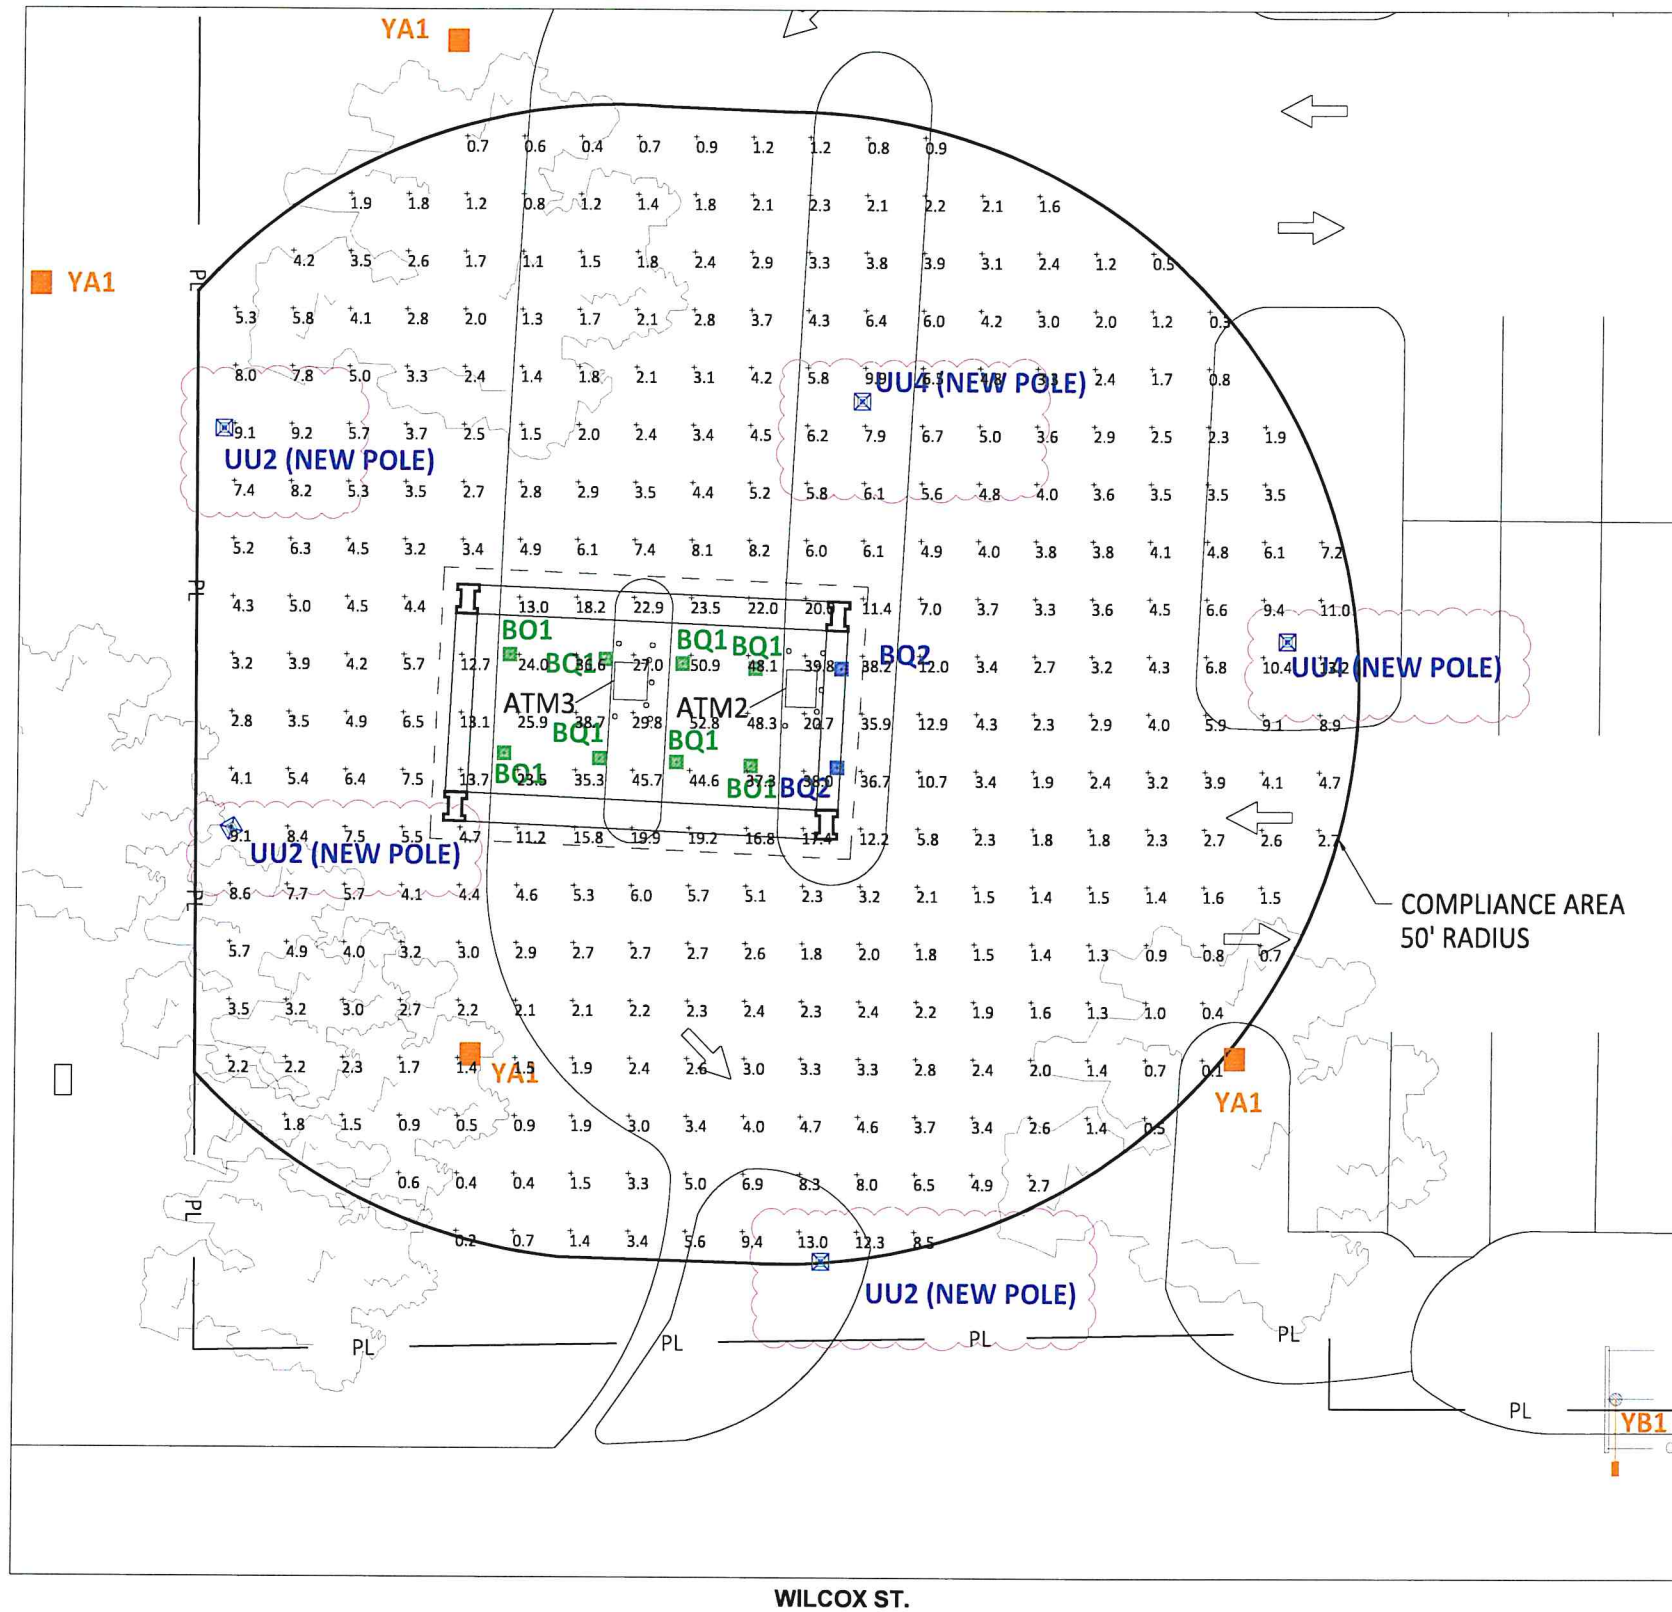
YA1

YA1

0.7 0.6 0.4 0.7 0.9 1.2 1.2 0.8 0.9

1.9 1.8 1.2 0.8 1.2 1.4 1.8 2.1 2.3 2.1 2.2 2.1 1.6

4.2 3.5 2.6 1.7 1.1 1.5 1.8 2.4 2.9 3.3 3.8 3.9 3.1 2.4 1.2 0.5

5.3 5.8 4.1 2.8 2.0 1.3 1.7 2.1 2.8 3.7 4.3 6.4 6.0 4.2 3.0 2.0 1.2 0.3

8.0 7.8 5.0 3.3 2.4 1.4 1.8 2.1 3.1 4.2 5.8 9.9 UU4 (NEW POLE) 2.4 1.7 0.8

9.1 9.2 5.7 3.7 2.5 1.5 2.0 2.4 3.4 4.5 6.2 7.9 6.7 5.0 3.6 2.9 2.5 2.3 1.9

UU2 (NEW POLE)

7.4 8.2 5.3 3.5 2.7 2.8 2.9 3.5 4.4 5.2 5.8 6.1 5.6 4.8 4.0 3.6 3.5 3.5 3.5

5.2 6.3 4.5 3.2 3.4 4.9 6.1 7.4 8.1 8.2 6.0 6.1 4.9 4.0 3.8 3.8 4.1 4.8 6.1 7.2

4.3 5.0 4.5 4.4 13.0 18.2 22.9 23.5 22.0 20.9 11.4 7.0 3.7 3.3 3.6 4.5 6.6 9.4 11.0

BO1 BQ1 BQ1 BQ2

3.2 3.9 4.2 5.7 12.7 24.0 BQ1 36.6 27.0 50.9 48.1 39.8 38.2 12.0 3.4 2.7 3.2 4.3 6.8 10.4 UU4 (NEW POLE)

ATM3 ATM2

2.8 3.5 4.9 6.5 13.1 25.9 BQ1 38.7 29.8 52.8 48.3 20.7 35.9 12.9 4.3 2.3 2.9 4.0 5.9 9.1 8.9

BQ1

4.1 5.4 6.4 7.5 13.7 BO1 23.5 35.3 45.7 44.6 37.3 BO1 BQ2 36.7 10.7 3.4 1.9 2.4 3.2 3.9 4.1 4.7

9.1 8.4 7.5 5.5 4.7 11.2 15.8 19.9 19.2 16.8 17.4 12.2 5.8 2.3 1.8 1.8 2.3 2.7 2.6 2.7

UU2 (NEW POLE)

8.6 7.7 5.7 4.1 4.4 4.6 5.3 6.0 5.7 5.1 2.3 3.2 2.1 1.5 1.4 1.5 1.4 1.6 1.5

COMPLIANCE AREA 50' RADIUS

5.7 4.9 4.0 3.2 3.0 2.9 2.7 2.7 2.7 2.6 1.8 2.0 1.8 1.5 1.4 1.3 0.9 0.8 0.7

3.5 3.2 3.0 2.7 2.2 2.1 2.1 2.2 2.3 2.4 2.3 2.4 2.2 1.9 1.6 1.3 1.0 0.4

2.2 2.2 2.3 1.7 1.4 YA1 1.5 1.9 2.4 2.6 3.0 3.3 3.3 2.8 2.4 2.0 1.4 0.7 0.1

YA1

1.8 1.5 0.9 0.5 0.9 1.9 3.0 3.4 4.0 4.7 4.6 3.7 3.4 2.6 1.4 0.5

0.6 0.4 0.4 1.5 3.3 5.0 6.9 8.3 8.0 6.5 4.9 2.7

0.2 0.7 1.4 3.4 5.6 9.4 13.0 12.3 8.5

UU2 (NEW POLE)

PL PL PL PL PL PL PL PL PL PL

YB1

WILCOX ST.